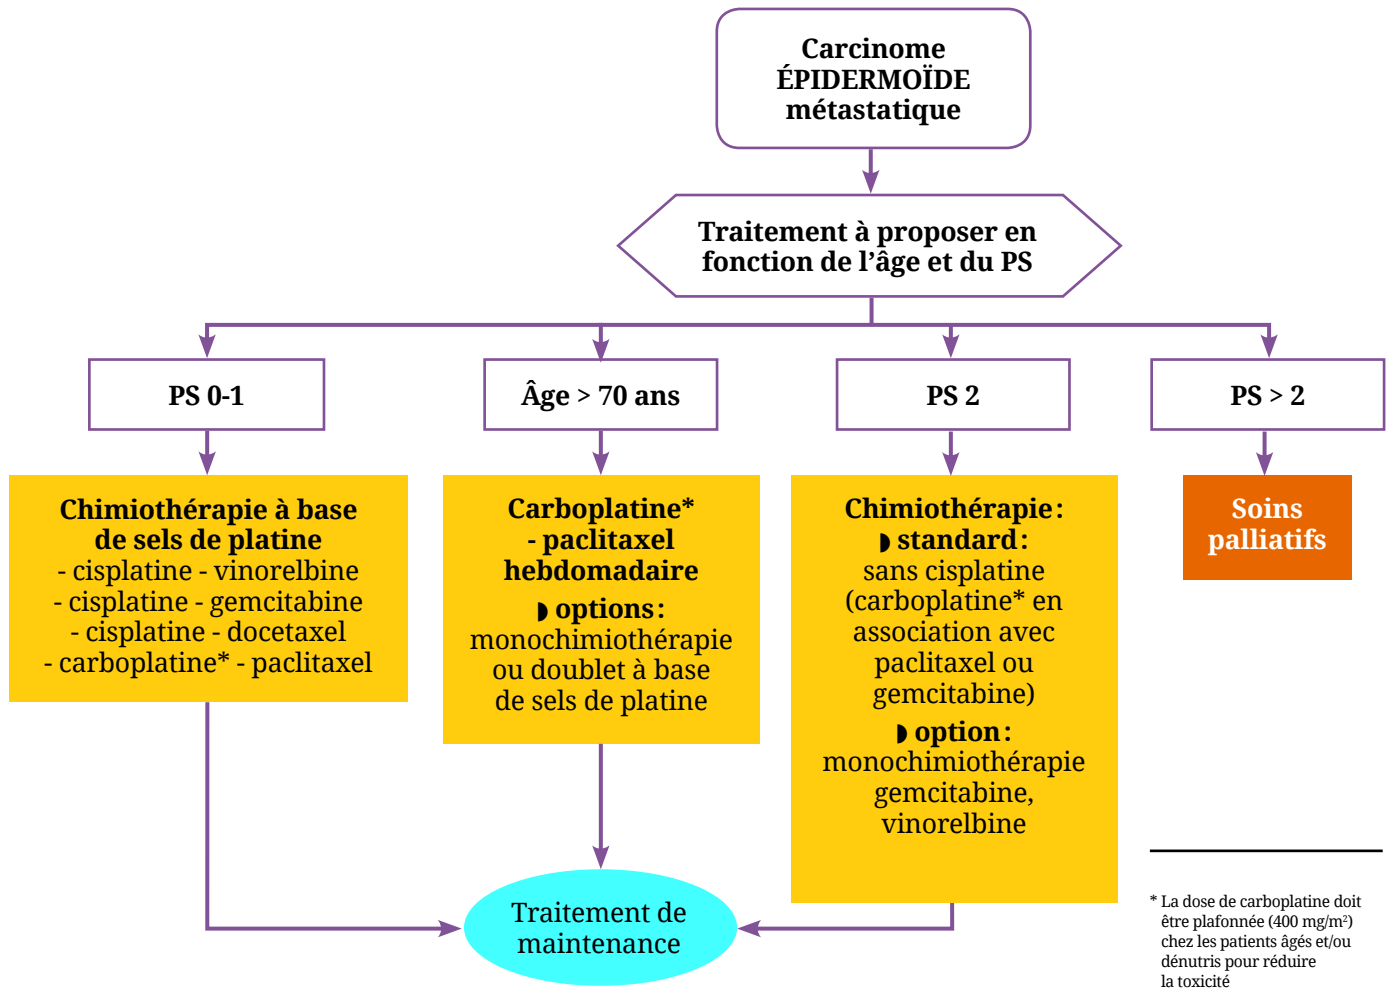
Carcinome ÉPIDERMOÏDE métastatique

Traitement à proposer en fonction de l'âge et du PS

PS 0-1

Âge > 70 ans

PS 2

PS > 2

Chimiothérapie à base de sels de platine
- cisplatine - vinorelbine
- cisplatine - gemcitabine
- cisplatine - docetaxel
- carboplatine* - paclitaxel

Carboplatine* - paclitaxel hebdomadaire
◗ options : monochimiothérapie ou doublet à base de sels de platine

Chimiothérapie :
◗ standard : sans cisplatine (carboplatine* en association avec paclitaxel ou gemcitabine)
◗ option : monochimiothérapie gemcitabine, vinorelbine

Soins palliatifs

Traitement de maintenance

* La dose de carboplatine doit être plafonnée (400 mg/m²) chez les patients âgés et/ou dénutris pour réduire la toxicité